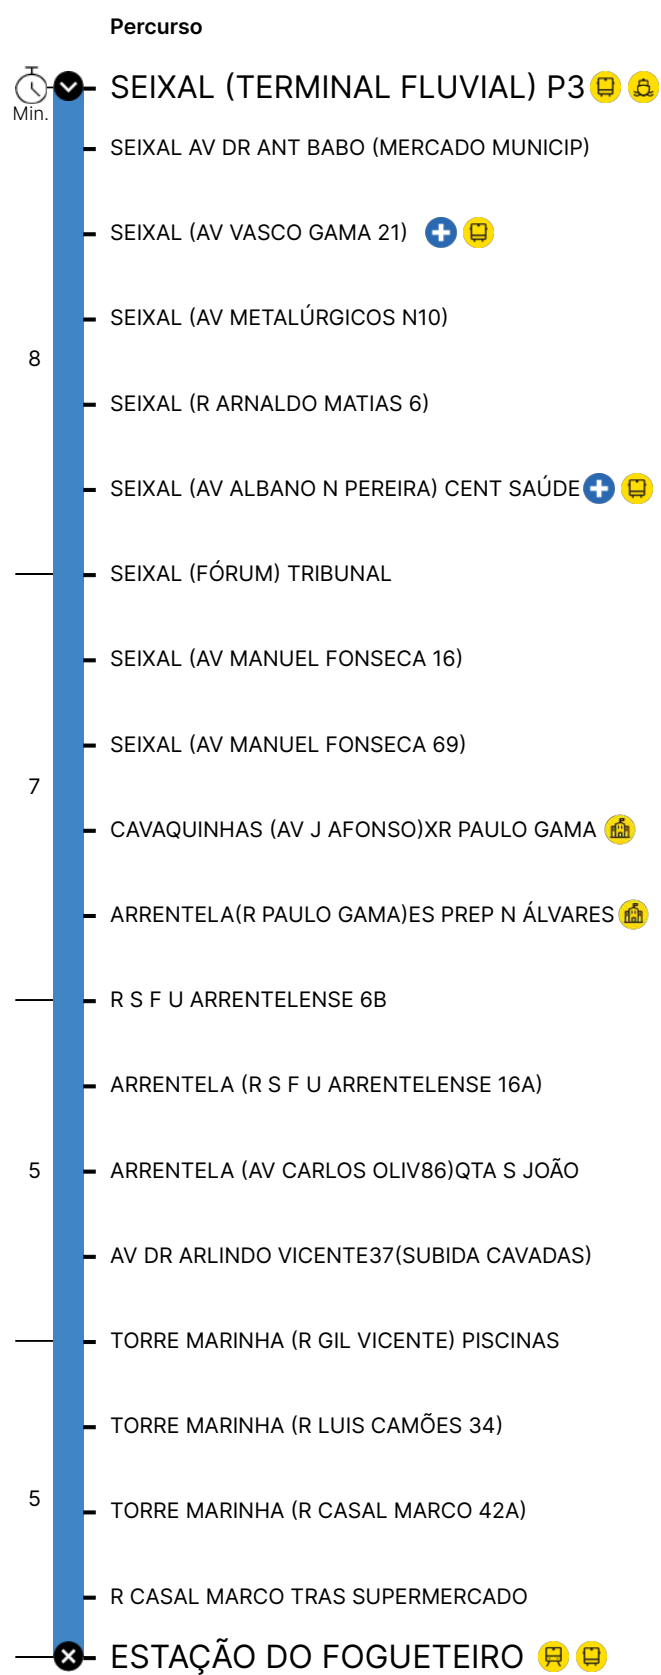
Percurso

Min.

SEIXAL (TERMINAL FLUVIAL) P3

SEIXAL AV DR ANT BABO (MERCADO MUNICIP)

SEIXAL (AV VASCO GAMA 21)

SEIXAL (AV METALÚRGICOS N10)

8

SEIXAL (R ARNALDO MATIAS 6)

SEIXAL (AV ALBANO N PEREIRA) CENT SAÚDE

SEIXAL (FÓRUM) TRIBUNAL

SEIXAL (AV MANUEL FONSECA 16)

SEIXAL (AV MANUEL FONSECA 69)

7

CAVAQUINHAS (AV J AFONSO)XR PAULO GAMA

ARRENTELA(R PAULO GAMA)ES PREP N ÁLVARES

R S F U ARRENTELENSE 6B

ARRENTELA (R S F U ARRENTELENSE 16A)

5

ARRENTELA (AV CARLOS OLIV86)QTA S JOÃO

AV DR ARLINDO VICENTE37(SUBIDA CAVADAS)

TORRE MARINHA (R GIL VICENTE) PISCINAS

TORRE MARINHA (R LUIS CAMÕES 34)

5

TORRE MARINHA (R CASAL MARCO 42A)

R CASAL MARCO TRAS SUPERMERCADO

ESTAÇÃO DO FOGUETEIRO